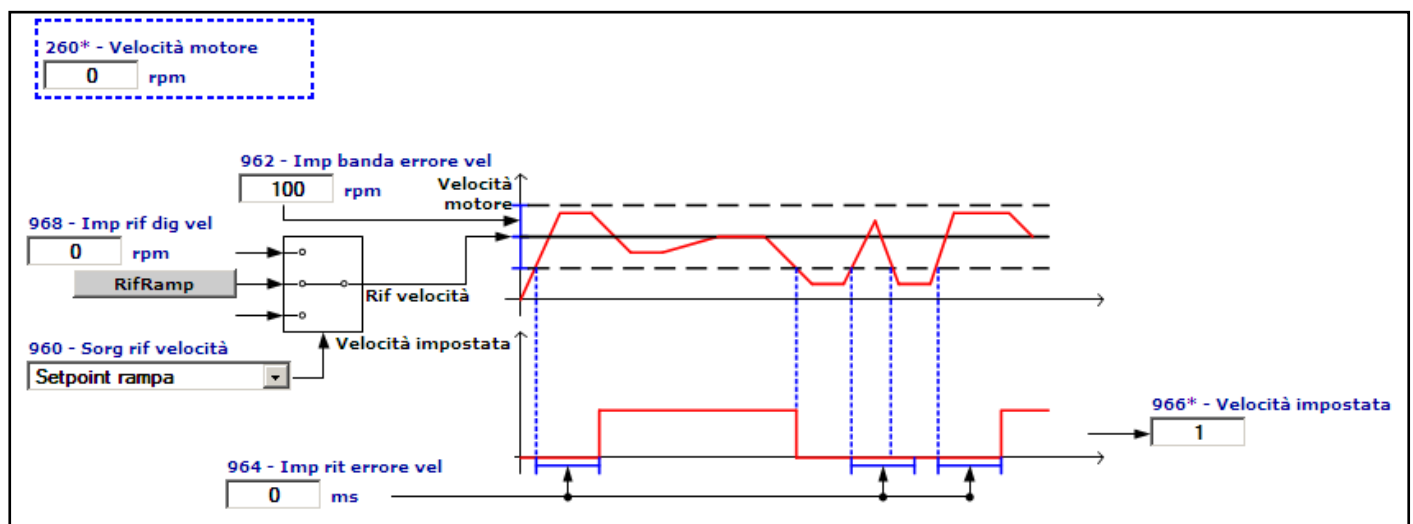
260* - Velocità motore
0 rpm

962 - Imp banda errore vel
100 rpm

Velocità motore

968 - Imp rif dig vel
0 rpm

RifRamp

Rif velocità

Velocità impostata

960 - Sorg rif velocità
Setpoint rampa

966* - Velocità impostata
1

964 - Imp rit errore vel
0 ms